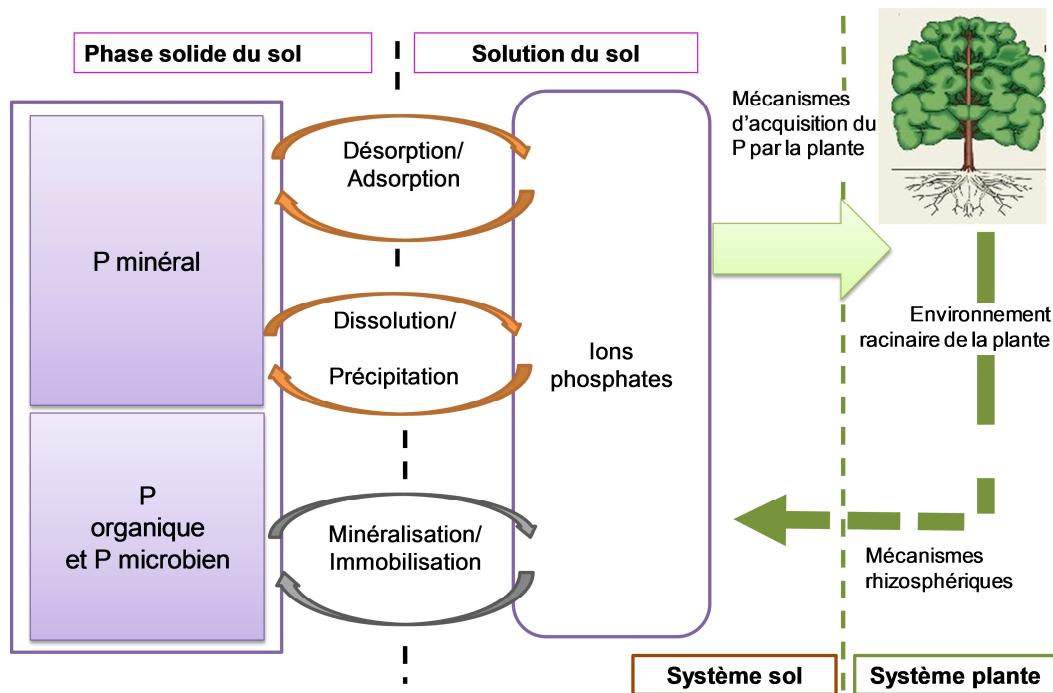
Phase solide du sol

Solution du sol

Mécanismes d'acquisition du P par la plante

P minéral

Désorption/ Adsorption

Dissolution/

Précipitation

Ions phosphates

Environnement racinaire de la plante

P organique et P microbien

Minéralisation/ Immobilisation

Mécanismes rhizosphériques

Système sol

Système plante